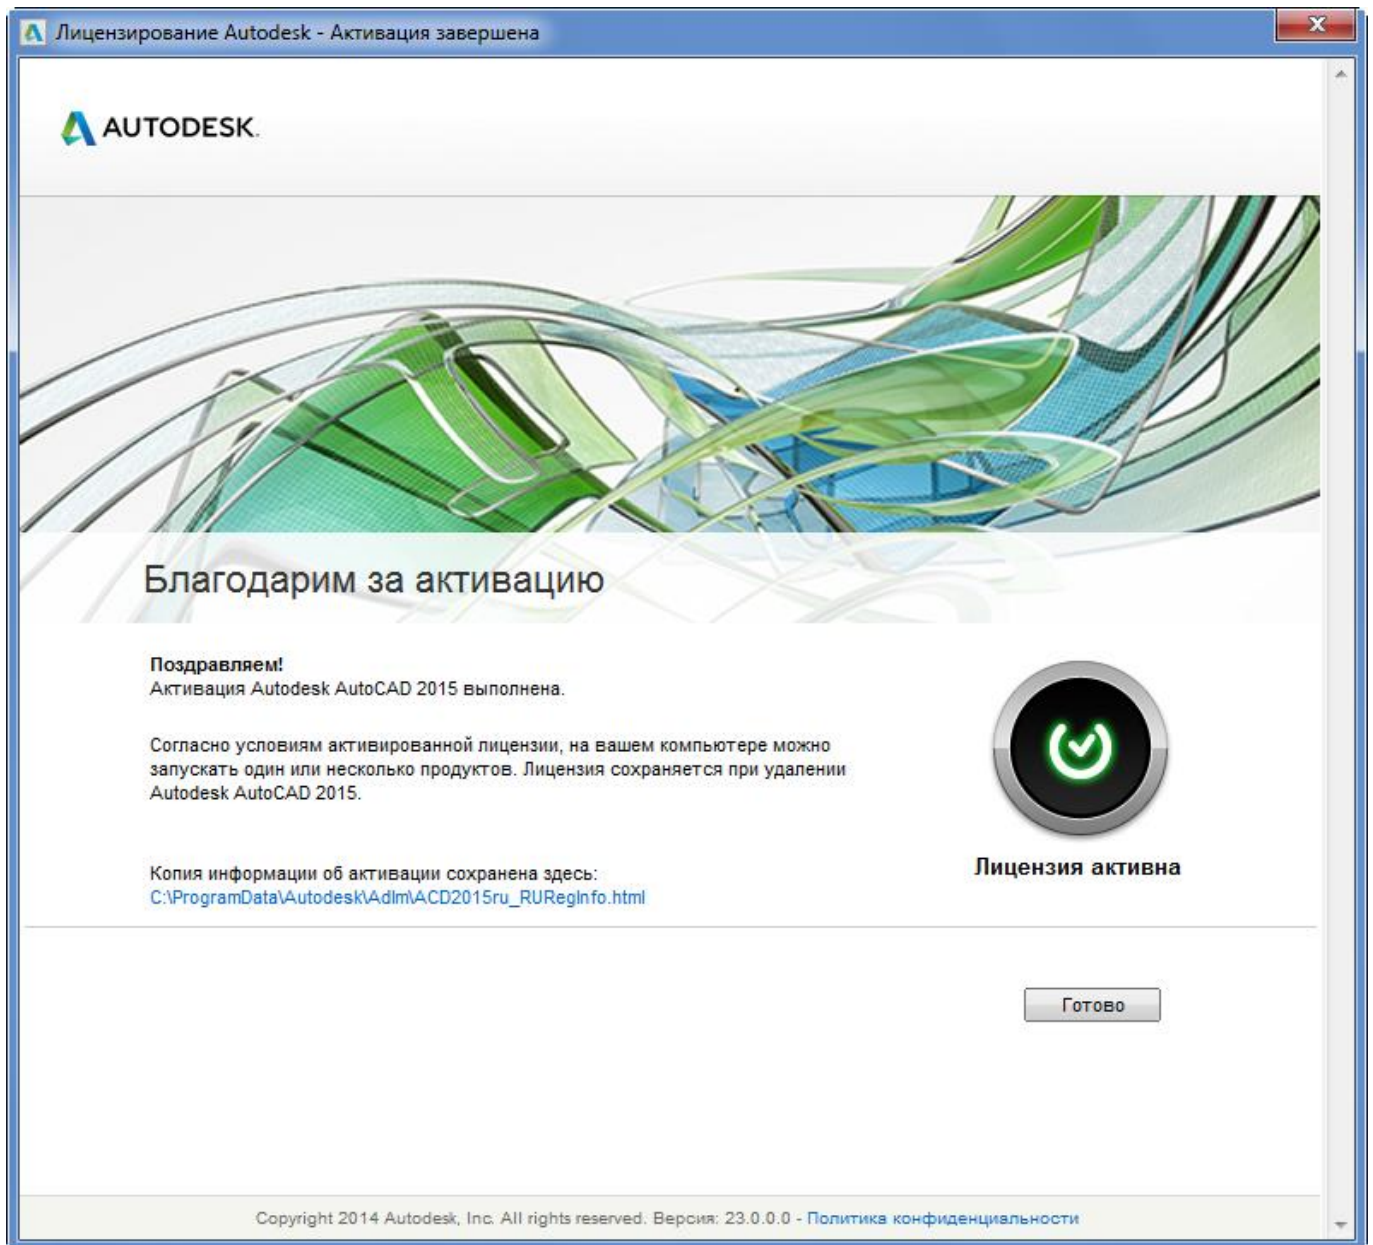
Лицензирование Autodesk - Активация завершена

AUTODESK.

Благодарим за активацию

Поздравляем!
Активация Autodesk AutoCAD 2015 выполнена.

Согласно условиям активированной лицензии, на вашем компьютере можно запускать один или несколько продуктов. Лицензия сохраняется при удалении Autodesk AutoCAD 2015.

Копия информации об активации сохранена здесь:
C:\ProgramData\Autodesk\Adlm\ACD2015ru_RURegInfo.html

Лицензия активна

Готово

Copyright 2014 Autodesk, Inc. All rights reserved. Версия: 23.0.0.0 - Политика конфиденциальности